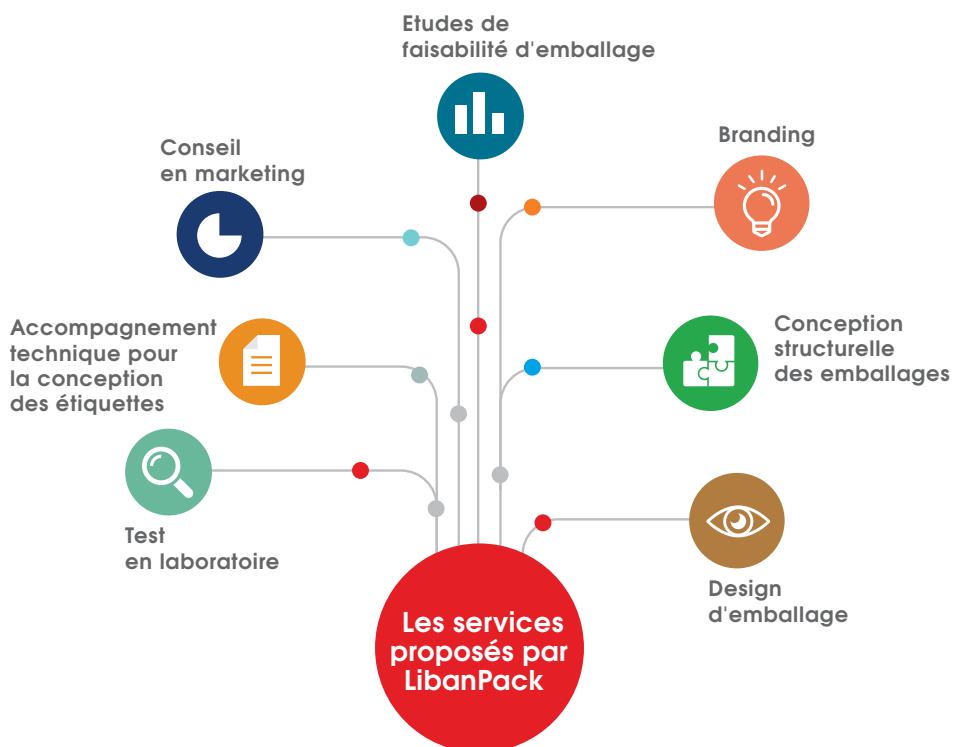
Etudes de faisabilité d'emballage

Conseil en marketing

Branding

Accompagnement technique pour la conception des étiquettes

Conception structurelle des emballages

Test en laboratoire

Design d'emballage

Les services proposés par LibanPack